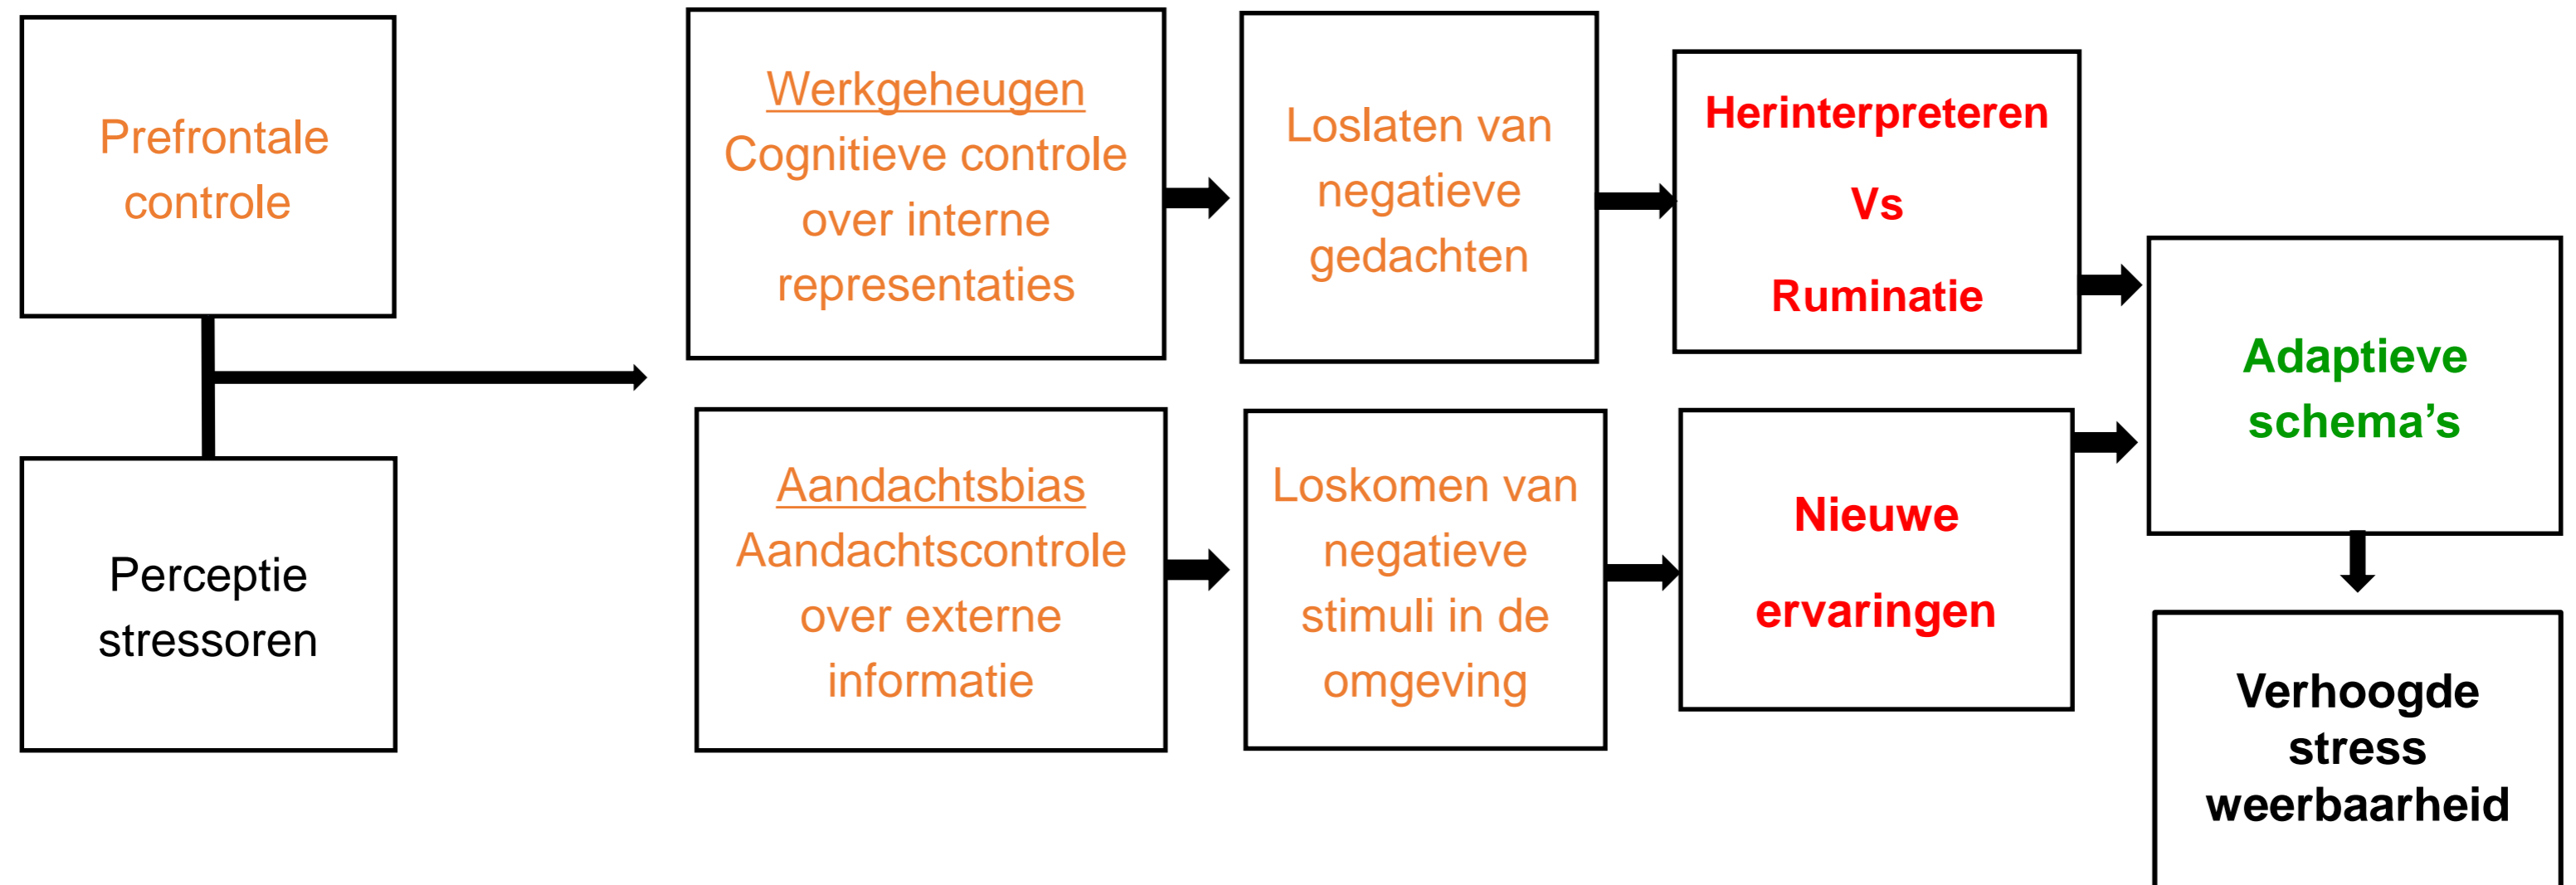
Prefrontale controle

Perceptie stressoren

Werkgeheugen
Cognitieve controle over interne representaties

Aandachtsbias
Aandachtscontrole over externe informatie

Loslaten van negatieve gedachten

Loskomen van negatieve stimuli in de omgeving

Herinterpreteren
Vs
Ruminatie

Nieuwe ervaringen

Adaptieve schema's

Verhoogde stress weerbaarheid